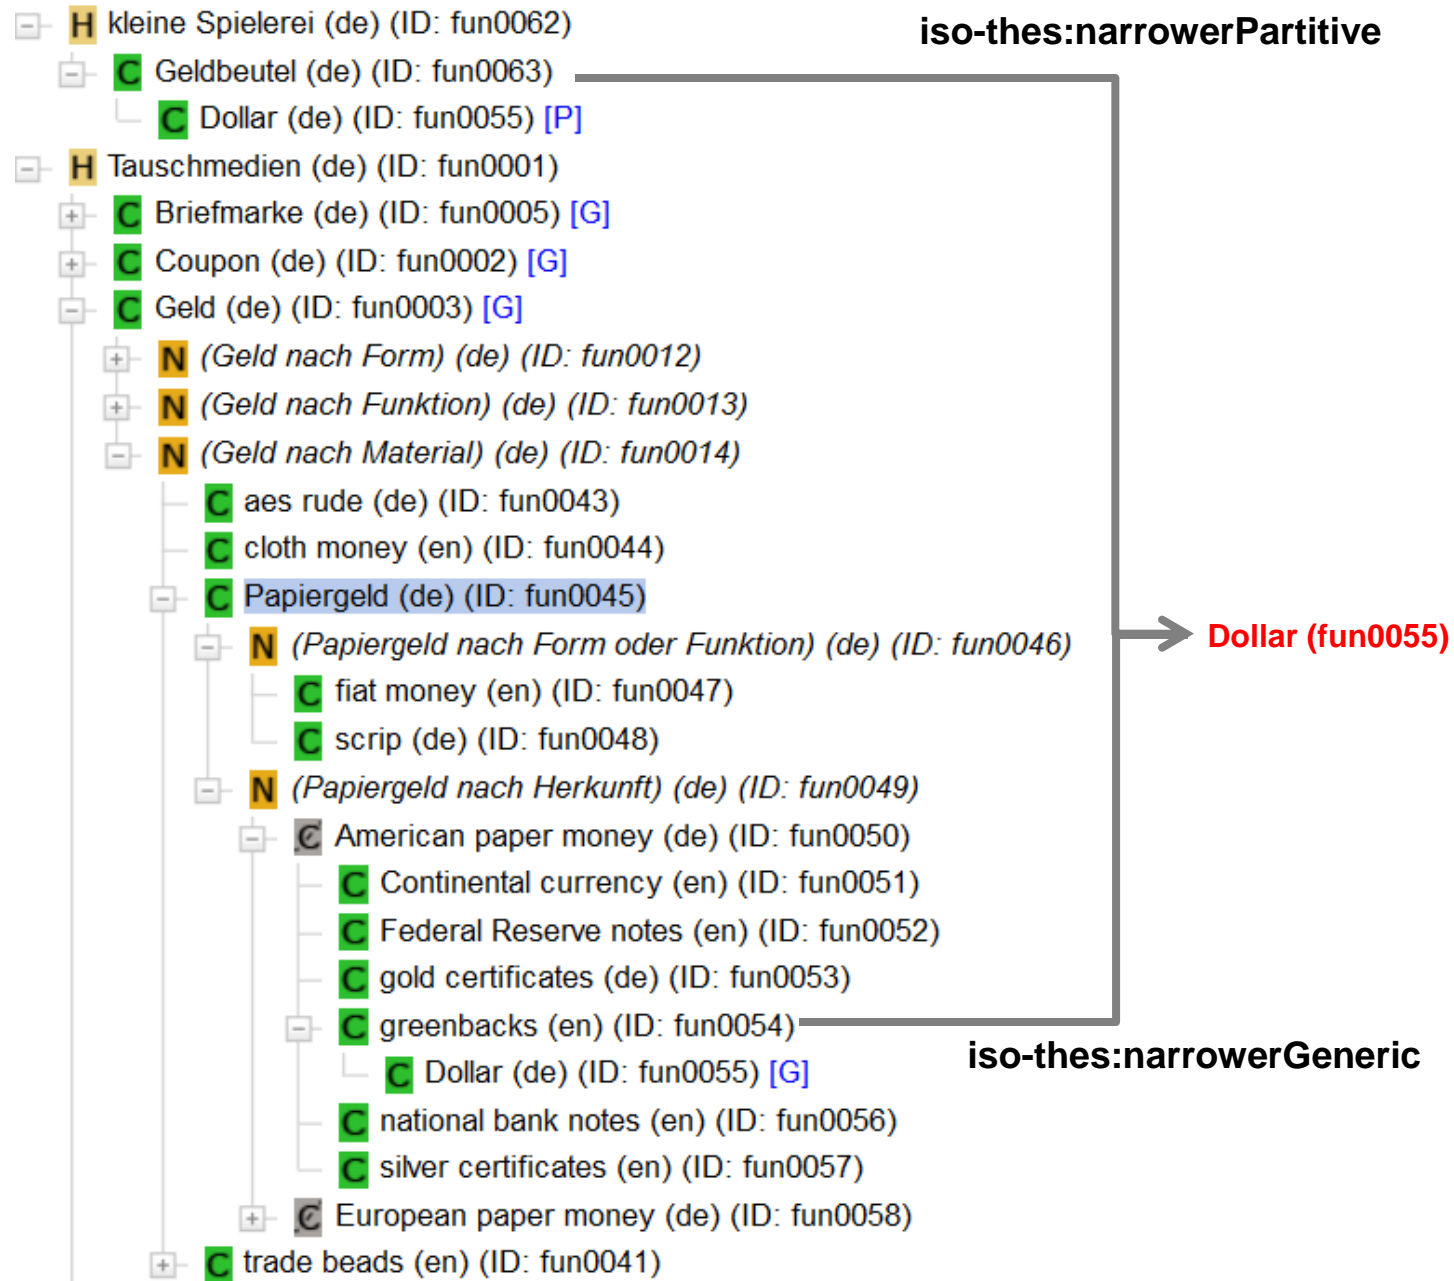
H kleine Spielerei (de) (ID: fun0062)
C Geldbeutel (de) (ID: fun0063)
C Dollar (de) (ID: fun0055) [P]
H Tauschmedien (de) (ID: fun0001)
C Briefmarke (de) (ID: fun0005) [G]
C Coupon (de) (ID: fun0002) [G]
C Geld (de) (ID: fun0003) [G]
N (Geld nach Form) (de) (ID: fun0012)
N (Geld nach Funktion) (de) (ID: fun0013)
N (Geld nach Material) (de) (ID: fun0014)
C aes rude (de) (ID: fun0043)
C cloth money (en) (ID: fun0044)
C Papiergeld (de) (ID: fun0045)
N (Papiergeld nach Form oder Funktion) (de) (ID: fun0046)
C fiat money (en) (ID: fun0047)
C scrip (de) (ID: fun0048)
N (Papiergeld nach Herkunft) (de) (ID: fun0049)
C American paper money (de) (ID: fun0050)
C Continental currency (en) (ID: fun0051)
C Federal Reserve notes (en) (ID: fun0052)
C gold certificates (de) (ID: fun0053)
C greenbacks (en) (ID: fun0054)
C Dollar (de) (ID: fun0055) [G]
C national bank notes (en) (ID: fun0056)
C silver certificates (en) (ID: fun0057)
C European paper money (de) (ID: fun0058)
C trade beads (en) (ID: fun0041)

iso-thes:narrowerPartitive
Dollar (fun0055)
iso-thes:narrowerGeneric